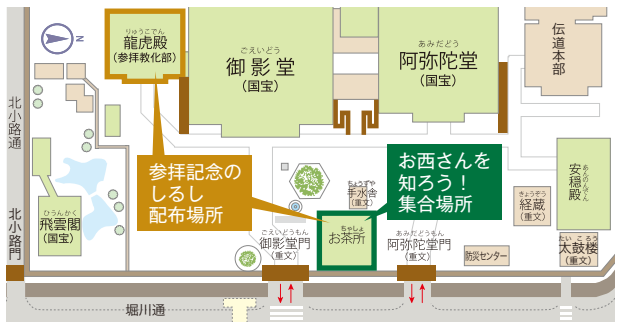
りゅうこでん
龍虎殿
(参拝教化部)

ごえいどう
御影堂
(国宝)

あみだどう
阿弥陀堂
(国宝)

伝道本部

北小路通

北小路門

ひうんかく
飛雲閣
(国宝)

参拝記念の
しるし
配布場所

お西さんを
知ろう！
集合場所

ちょうずや
手水舎

ちゃしょ
お茶所

ごえいどうもん
御影堂門
(重文)

あみだどうもん
阿弥陀堂門
(重文)

防災センター

きょうぞう
経蔵
(重文)

あんのんでん
安穏殿

たいこ ろう
太鼓楼
(重文)

堀川通